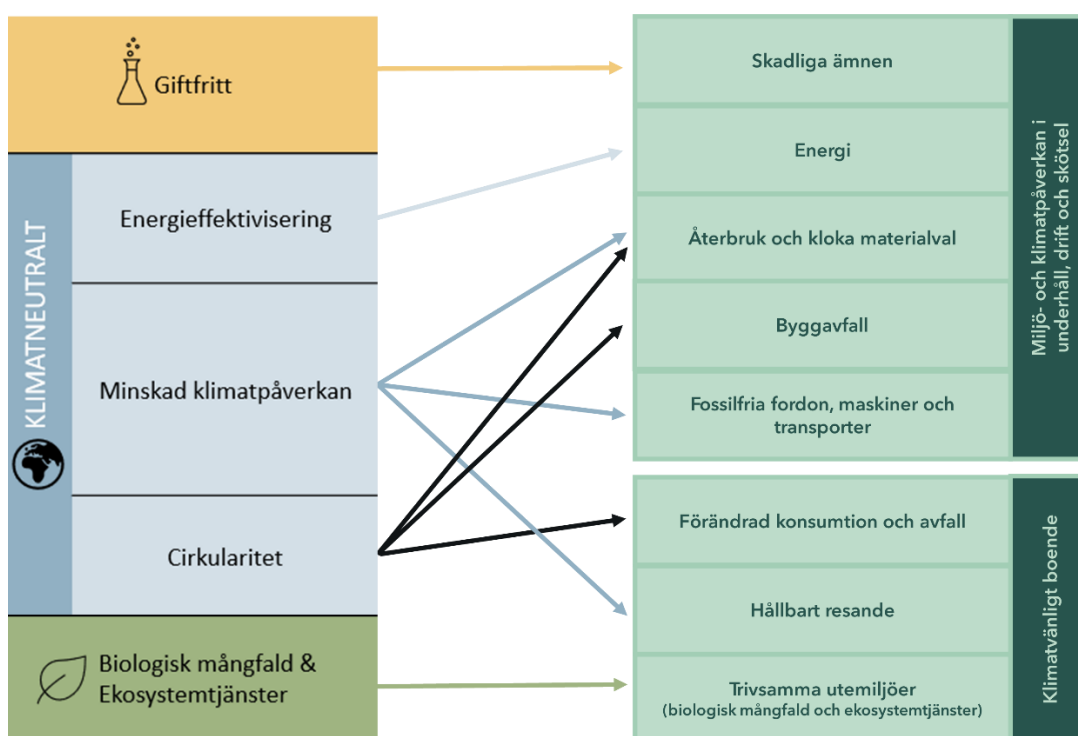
Giftfritt

KLIMATNEUTRALT

Energieffektivisering

Minskad klimatpåverkan

Cirkularitet

Biologisk mångfald & Ekosystemtjänster

Skadliga ämnen

Energi

Återbruk och kloka materialval

Byggavfall

Fossilfria fordon, maskiner och transporter

Miljö- och klimatpåverkan i underhåll, drift och skötsel

Förändrad konsumtion och avfall

Hållbart resande

Trivsamma utemiljöer (biologisk mångfald och ekosystemtjänster)

Klimatvänligt boende